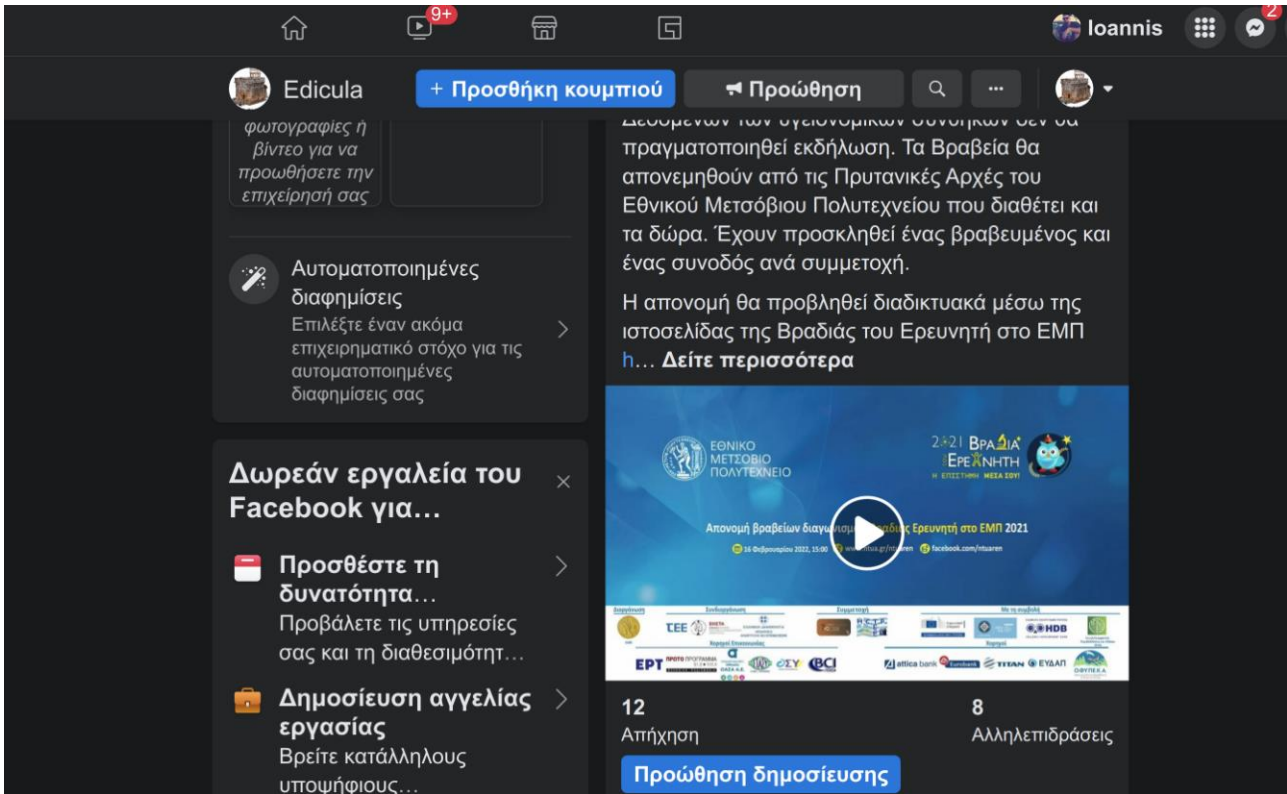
9+

Ioannis

2

Edicula

+ Προσθήκη κουμπιού

Προώθηση

···

φωτογραφίες ή βίντεο για να προωθήσετε την επιχείρησή σας

Αυτοματοποιημένες διαφημίσεις
Επιλέξτε έναν ακόμα επιχειρηματικό στόχο για τις αυτοματοποιημένες διαφημίσεις σας

Δωρεάν εργαλεία του Facebook για...

Προσθέστε τη δυνατότητα...
Προβάλετε τις υπηρεσίες σας και τη διαθεσιμότητ...

Δημοσίευση αγγελίας εργασίας
Βρείτε κατάλληλους υποψήφιους...

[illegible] πραγματοποιηθεί εκδήλωση. Τα Βραβεία θα απονεμηθούν από τις Πρυτανικές Αρχές του Εθνικού Μετσόβιου Πολυτεχνείου που διαθέτει και τα δώρα. Έχουν προσκληθεί ένας βραβευμένος και ένας συνοδός ανά συμμετοχή.

Η απονομή θα προβληθεί διαδικτυακά μέσω της ιστοσελίδας της Βραδιάς του Ερευνητή στο ΕΜΠ h... Δείτε περισσότερα

ΕΘΝΙΚΟ ΜΕΤΣΟΒΙΟ ΠΟΛΥΤΕΧΝΕΙΟ

2021 ΒΡΑΔΙΑ ΕΡΕΥΝΗΤΗ
Η ΕΠΙΣΤΗΜΗ ΜΕΣΑ ΣΟΥ!

Απονομή βραβείων διαγ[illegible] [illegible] Ερευνητή στο ΕΜΠ 2021

16 Φεβρουαρίου 2022, 15:00 www.ntua.gr/ntuaren facebook.com/ntuaren

ΤΕΕ ΕΡΤ attica bank TITAN ΕΥΔΑΠ HDB

12
Απήχηση

8
Αλληλεπιδράσεις

Προώθηση δημοσίευσης